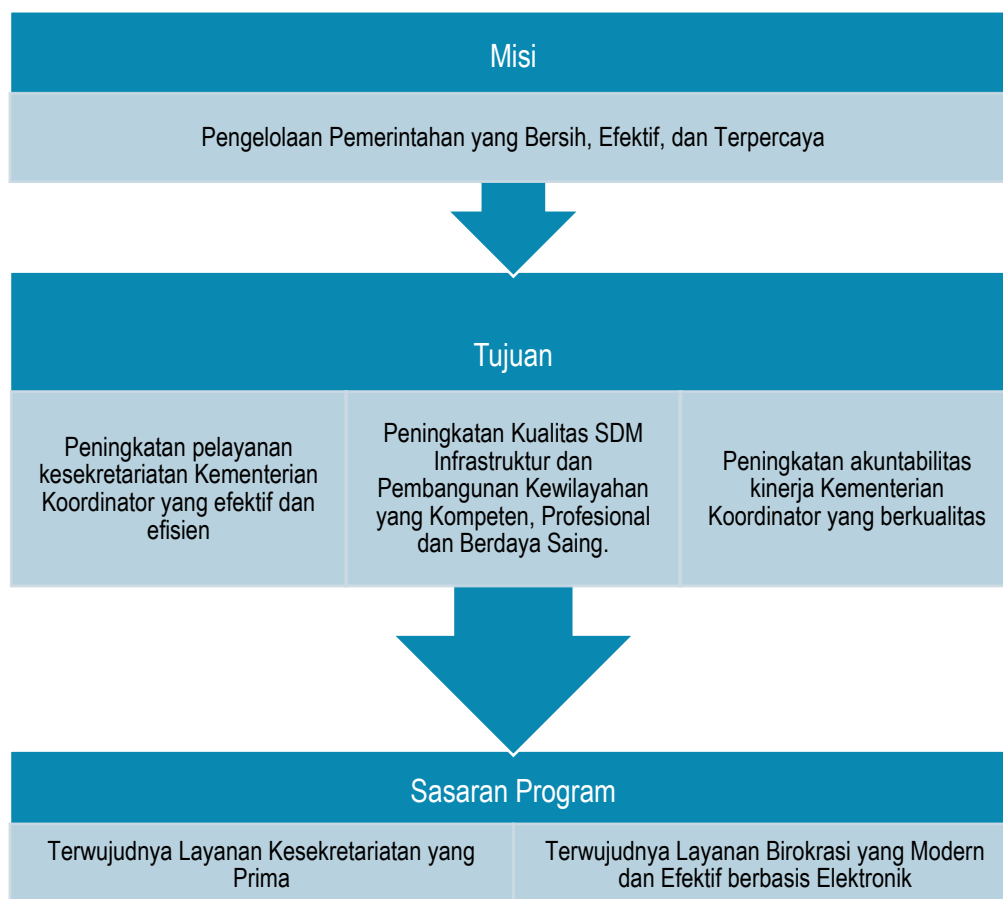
Misi

Pengelolaan Pemerintahan yang Bersih, Efektif, dan Terpercaya

Tujuan

| Peningkatan pelayanan kesekretariatan Kementerian Koordinator yang efektif dan efisien | Peningkatan Kualitas SDM Infrastruktur dan Pembangunan Kewilayahan yang Kompeten, Profesional dan Berdaya Saing. | Peningkatan akuntabilitas kinerja Kementerian Koordinator yang berkualitas |
|---|---|---|

Sasaran Program

| Terwujudnya Layanan Kesekretariatan yang Prima | Terwujudnya Layanan Birokrasi yang Modern dan Efektif berbasis Elektronik |
|---|---|